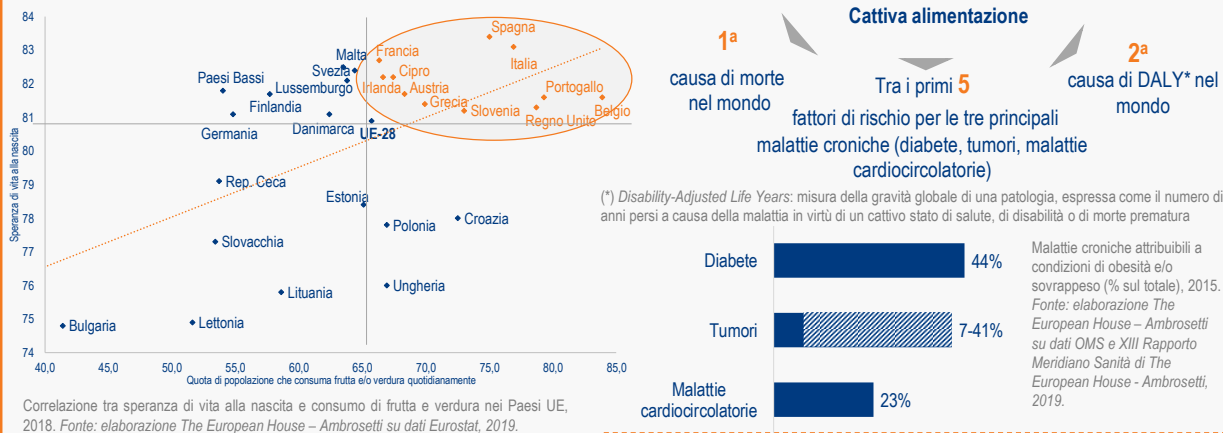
84
83
82
81
80
79
78
77
76
75
74

Speranza di vita alla nascita

Spagna
Francia
Italia
Malta
Svezia
Cipro
Paesi Bassi
Lussemburgo
Irlanda
Austria
Portogallo
Finlandia
Grecia
Slovenia
Belgio
Regno Unito
Germania
Danimarca
UE-28
Rep. Ceca
Estonia
Croazia
Polonia
Slovacchia
Ungheria
Lituania
Lettonia
Bulgaria

40,0 45,0 50,0 55,0 60,0 65,0 70,0 75,0 80,0 85,0
Quota di popolazione che consuma frutta e/o verdura quotidianamente

Correlazione tra speranza di vita alla nascita e consumo di frutta e verdura nei Paesi UE, 2018. Fonte: elaborazione The European House – Ambrosetti su dati Eurostat, 2019.

Cattiva alimentazione

1ª
causa di morte nel mondo

Tra i primi 5
fattori di rischio per le tre principali malattie croniche (diabete, tumori, malattie cardiocircolatorie)

2ª
causa di DALY* nel mondo

(*) Disability-Adjusted Life Years: misura della gravità globale di una patologia, espressa come il numero di anni persi a causa della malattia in virtù di un cattivo stato di salute, di disabilità o di morte prematura

Diabete 44%
Tumori 7-41%
Malattie cardiocircolatorie 23%

Malattie croniche attribuibili a condizioni di obesità e/o sovrappeso (% sul totale), 2015. Fonte: elaborazione The European House – Ambrosetti su dati OMS e XIII Rapporto Meridiano Sanità di The European House - Ambrosetti, 2019.